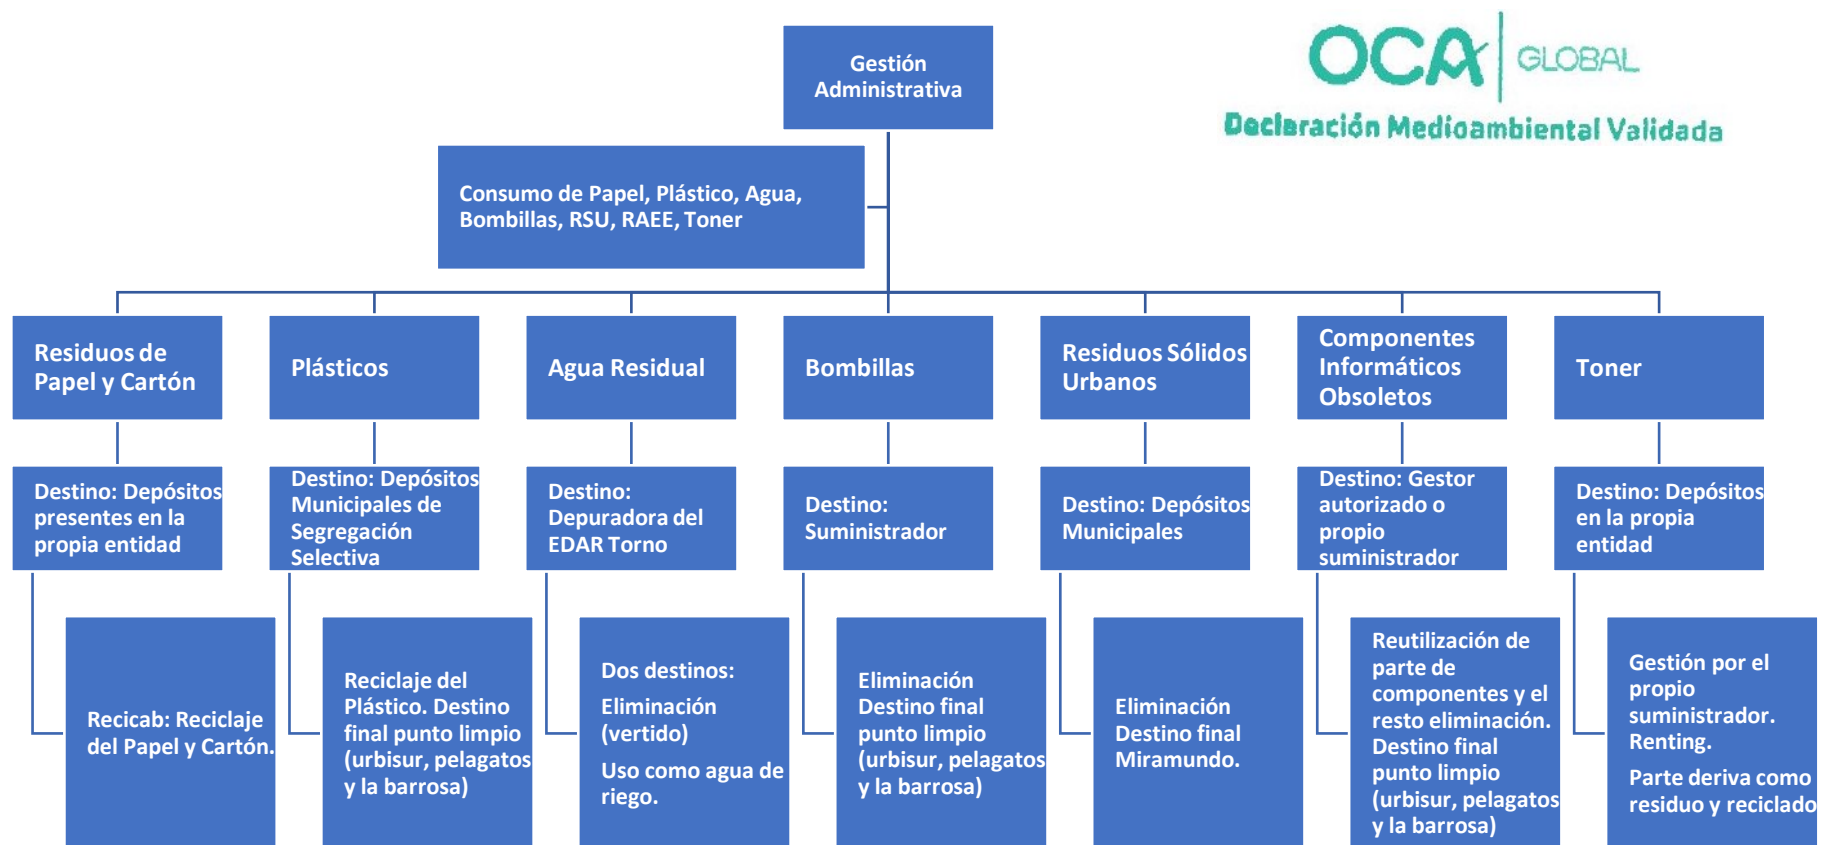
Gestión Administrativa

OCA GLOBAL
Declaración Medioambiental Validada

Consumo de Papel, Plástico, Agua, Bombillas, RSU, RAEE, Toner

Residuos de Papel y Cartón

Plásticos

Agua Residual

Bombillas

Residuos Sólidos Urbanos

Componentes Informáticos Obsoletos

Toner

Destino: Depósitos presentes en la propia entidad

Destino: Depósitos Municipales de Segregación Selectiva

Destino: Depuradora del EDAR Torno

Destino: Suministrador

Destino: Depósitos Municipales

Destino: Gestor autorizado o propio suministrador

Destino: Depósitos en la propia entidad

Recicab: Reciclaje del Papel y Cartón.

Reciclaje del Plástico. Destino final punto limpio (urbisur, pelagatos y la barrosa)

Dos destinos:
Eliminación (vertido)
Uso como agua de riego.

Eliminación Destino final punto limpio (urbisur, pelagatos y la barrosa)

Eliminación Destino final Miramundo.

Reutilización de parte de componentes y el resto eliminación. Destino final punto limpio (urbisur, pelagatos y la barrosa)

Gestión por el propio suministrador. Renting.
Parte deriva como residuo y reciclado